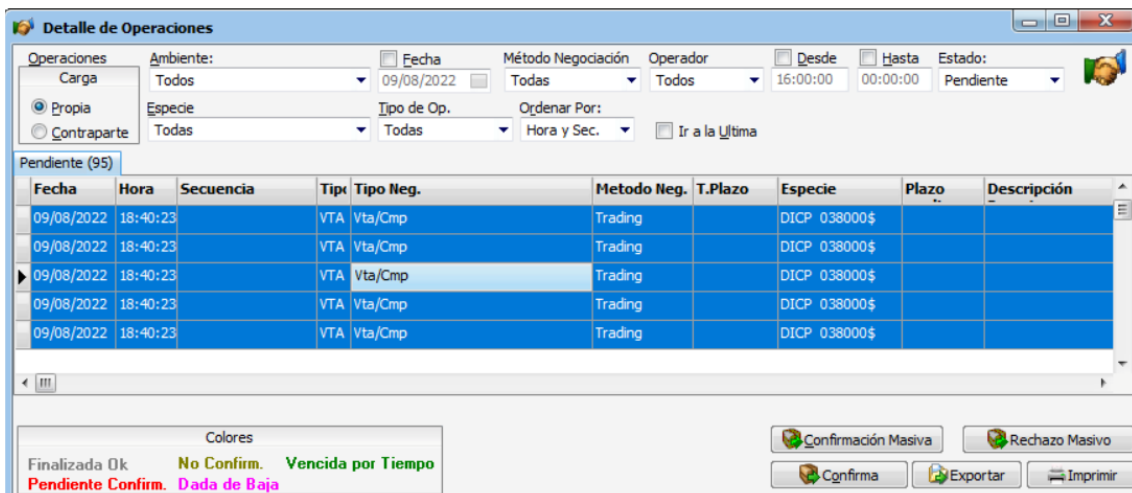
Detalle de Operaciones

Operaciones
Carga
Propia
Contraparte

Ambiente:
Todos
Especie
Todas

Fecha
09/08/2022
Tipo de Op.
Todas

Método Negociación
Todas
Ordenar Por:
Hora y Sec.

Operador
Todos

Desde
16:00:00

Hasta
00:00:00

Estado:
Pendiente

Ir a la Ultima

Pendiente (95)

| Fecha | Hora | Secuencia | Tipo | Tipo Neg. | Metodo Neg. | T.Plazo | Especie | Plazo | Descripción |
|---|---|---|---|---|---|---|---|---|---|
| 09/08/2022 | 18:40:23 | | VTA | Vta/Cmp | Trading | | DICP 038000$ | | |
| 09/08/2022 | 18:40:23 | | VTA | Vta/Cmp | Trading | | DICP 038000$ | | |
| 09/08/2022 | 18:40:23 | | VTA | Vta/Cmp | Trading | | DICP 038000$ | | |
| 09/08/2022 | 18:40:23 | | VTA | Vta/Cmp | Trading | | DICP 038000$ | | |
| 09/08/2022 | 18:40:23 | | VTA | Vta/Cmp | Trading | | DICP 038000$ | | |

Colores
Finalizada Ok No Confirm. Vencida por Tiempo
Pendiente Confirm. Dada de Baja

Confirmación Masiva
Rechazo Masivo
Confirma
Exportar
Imprimir